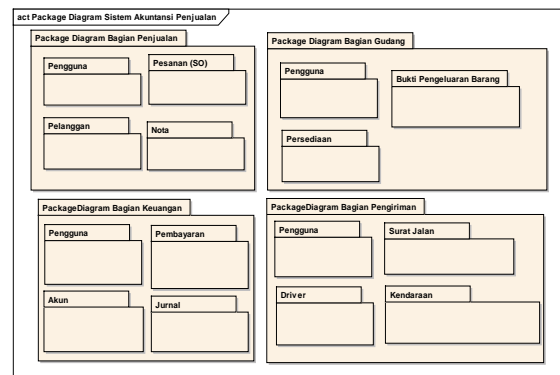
act Package Diagram Sistem Akuntansi Penjualan

Package Diagram Bagian Penjualan

Pengguna

Pesanan (SO)

Pelanggan

Nota

Package Diagram Bagian Gudang

Pengguna

Bukti Pengeluaran Barang

Persediaan

PackageDiagram Bagian Keuangan

Pengguna

Pembayaran

Akun

Jurnal

PackageDiagram Bagian Pengiriman

Pengguna

Surat Jalan

Driver

Kendaraan